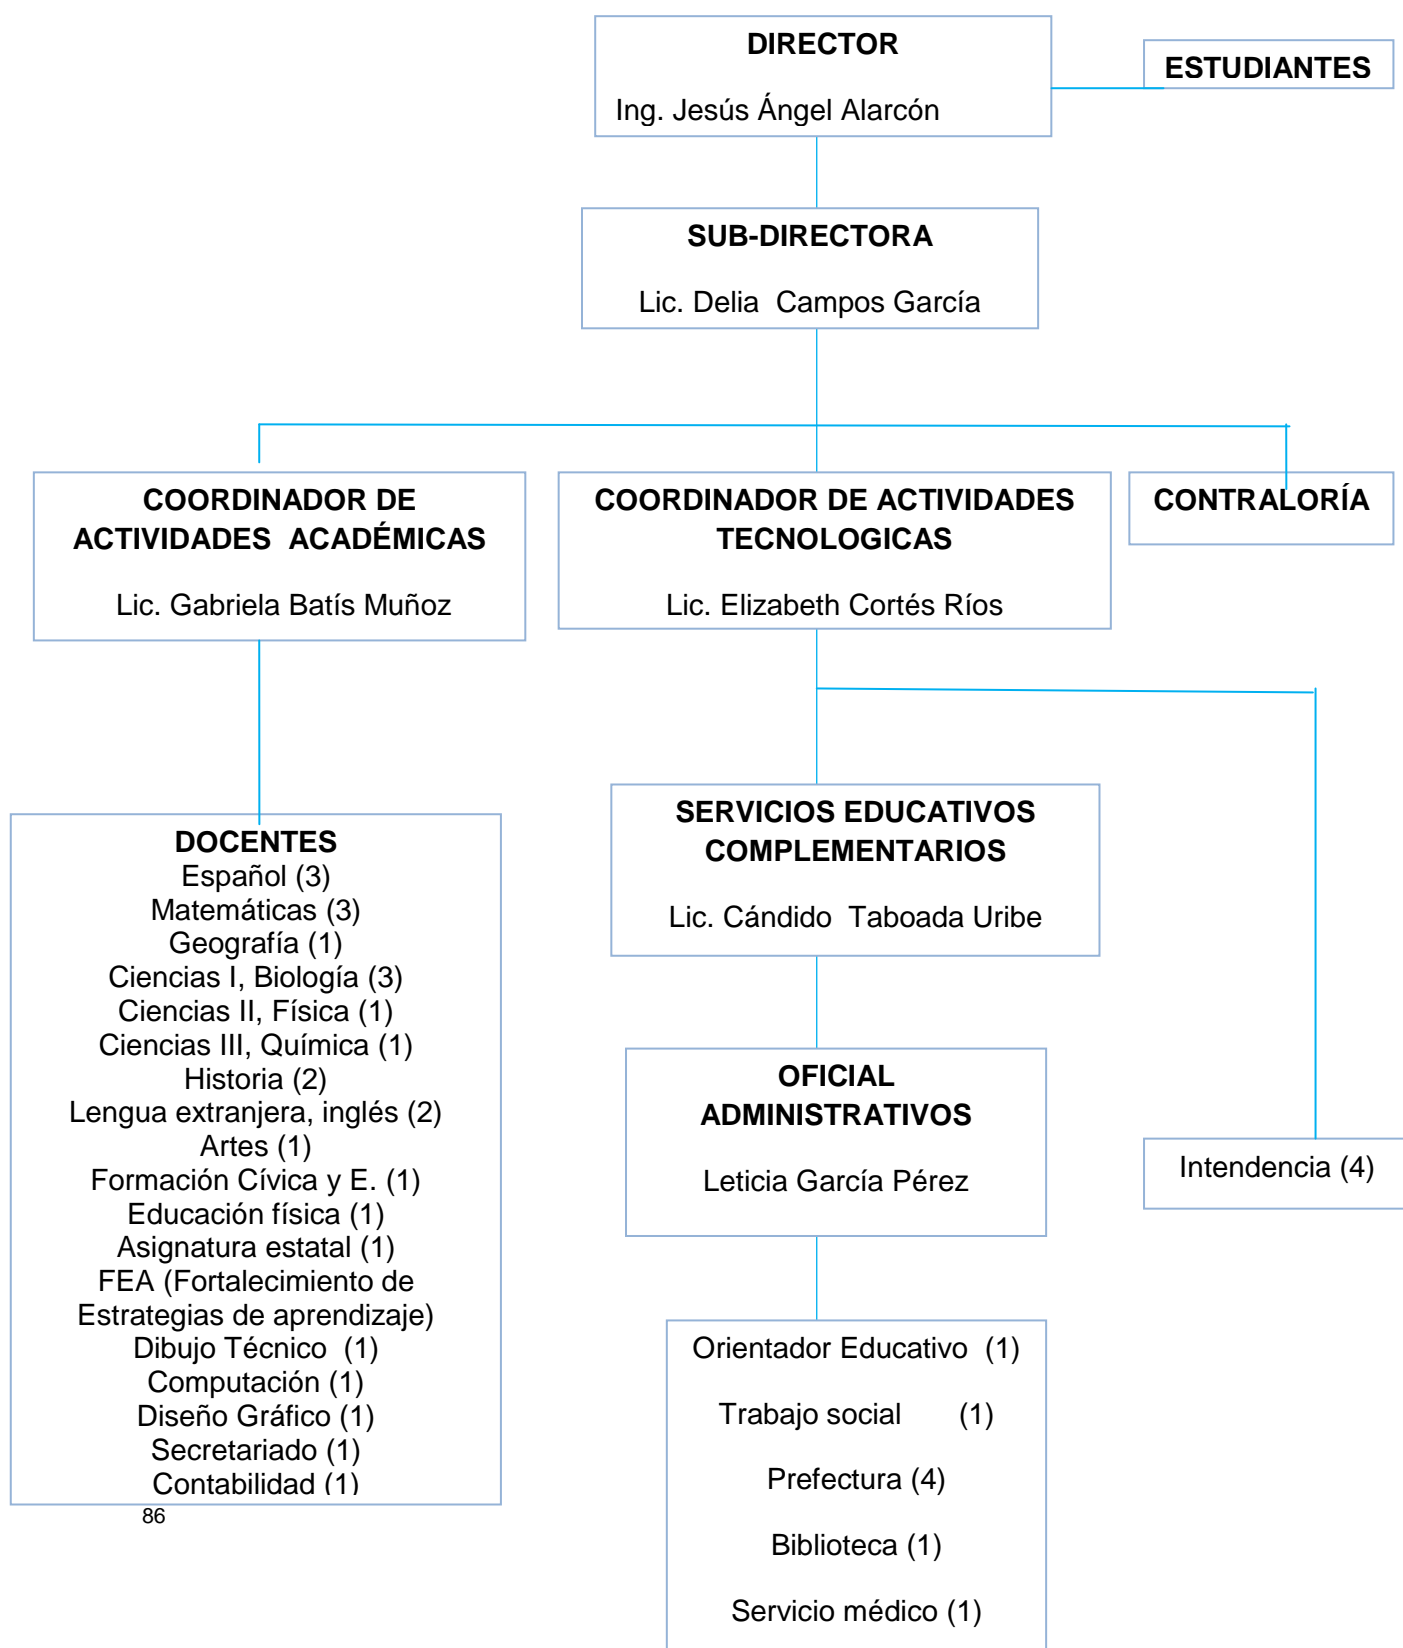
DIRECTOR

Ing. Jesús Ángel Alarcón

ESTUDIANTES

SUB-DIRECTORA

Lic. Delia Campos García

COORDINADOR DE ACTIVIDADES ACADÉMICAS

Lic. Gabriela Batís Muñoz

COORDINADOR DE ACTIVIDADES TECNOLOGICAS

Lic. Elizabeth Cortés Ríos

CONTRALORÍA

DOCENTES
Español (3)
Matemáticas (3)
Geografía (1)
Ciencias I, Biología (3)
Ciencias II, Física (1)
Ciencias III, Química (1)
Historia (2)
Lengua extranjera, inglés (2)
Artes (1)
Formación Cívica y E. (1)
Educación física (1)
Asignatura estatal (1)
FEA (Fortalecimiento de Estrategias de aprendizaje)
Dibujo Técnico (1)
Computación (1)
Diseño Gráfico (1)
Secretariado (1)
Contabilidad (1)

86

SERVICIOS EDUCATIVOS COMPLEMENTARIOS

Lic. Cándido Taboada Uribe

OFICIAL ADMINISTRATIVOS

Leticia García Pérez

Intendencia (4)

Orientador Educativo (1)

Trabajo social (1)

Prefectura (4)

Biblioteca (1)

Servicio médico (1)